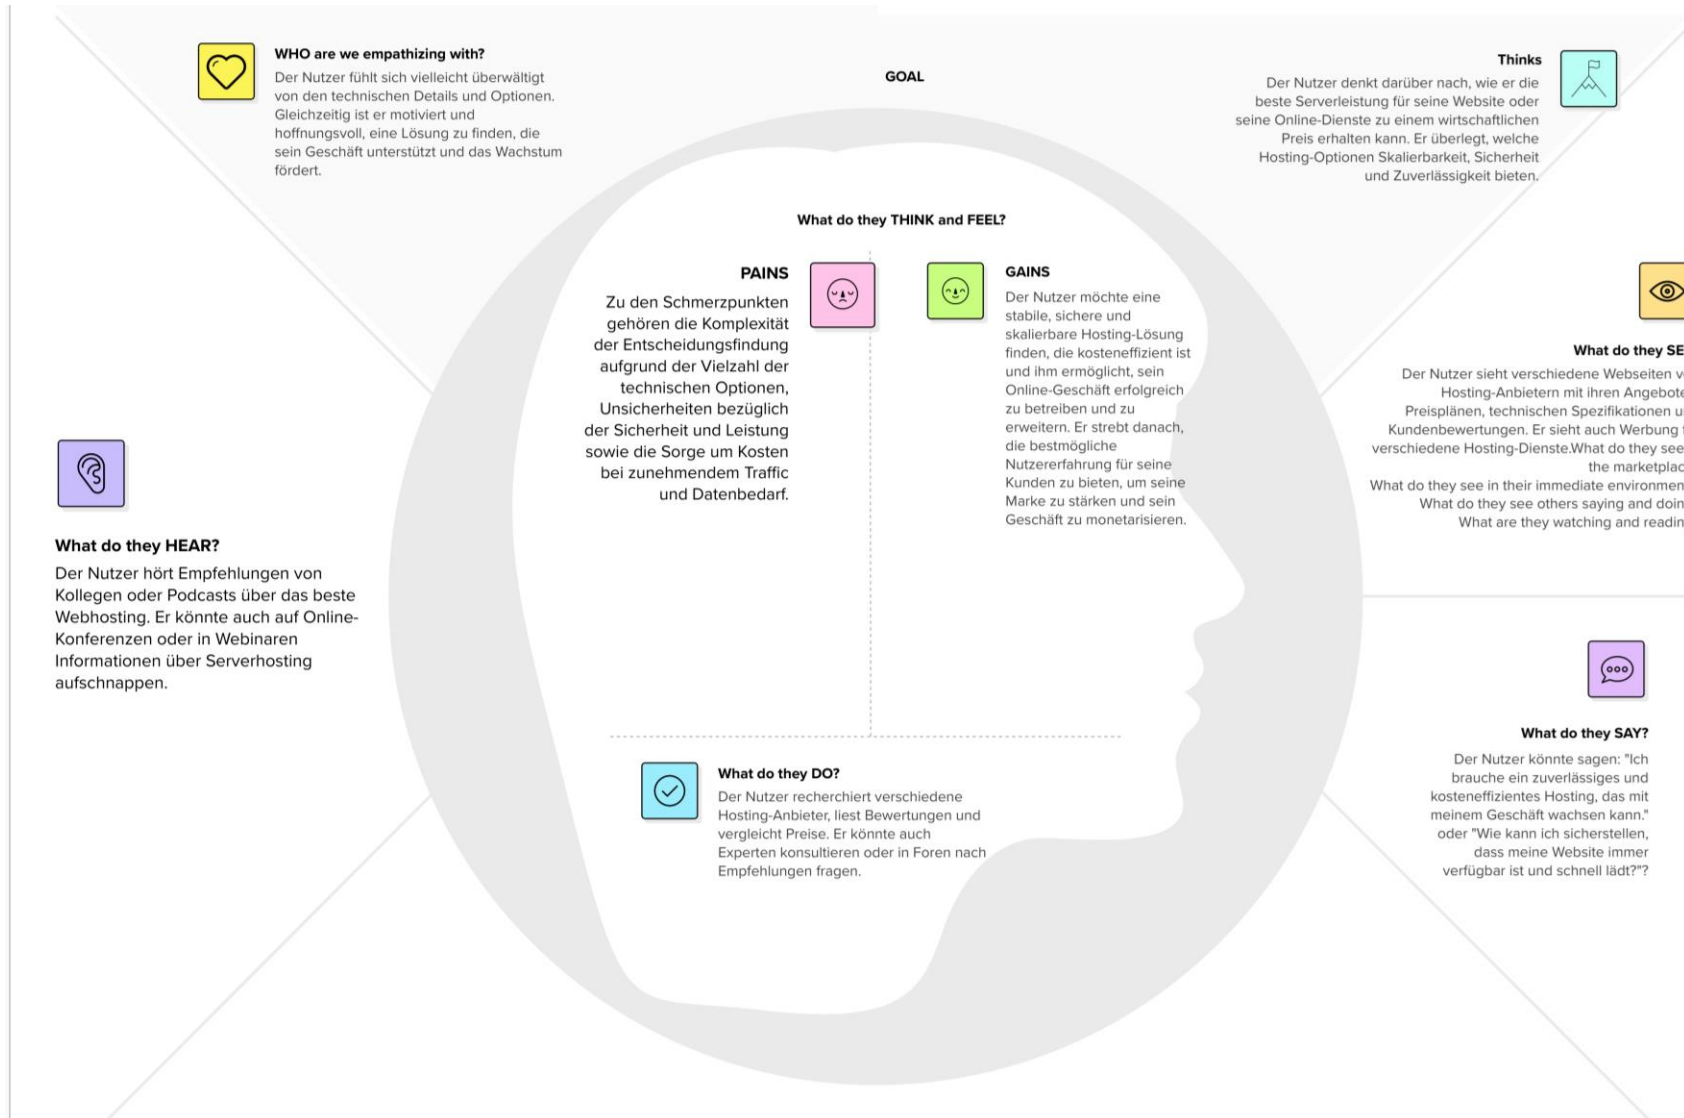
WHO are we empathizing with?
Der Nutzer fühlt sich vielleicht überwältigt von den technischen Details und Optionen. Gleichzeitig ist er motiviert und hoffnungsvoll, eine Lösung zu finden, die sein Geschäft unterstützt und das Wachstum fördert.

GOAL

Thinks
Der Nutzer denkt darüber nach, wie er die beste Serverleistung für seine Website oder seine Online-Dienste zu einem wirtschaftlichen Preis erhalten kann. Er überlegt, welche Hosting-Optionen Skalierbarkeit, Sicherheit und Zuverlässigkeit bieten.

What do they THINK and FEEL?

PAINS
Zu den Schmerzpunkten gehören die Komplexität der Entscheidungsfindung aufgrund der Vielzahl der technischen Optionen, Unsicherheiten bezüglich der Sicherheit und Leistung sowie die Sorge um Kosten bei zunehmendem Traffic und Datenbedarf.

GAINS
Der Nutzer möchte eine stabile, sichere und skalierbare Hosting-Lösung finden, die kosteneffizient ist und ihm ermöglicht, sein Online-Geschäft erfolgreich zu betreiben und zu erweitern. Er strebt danach, die bestmögliche Nutzererfahrung für seine Kunden zu bieten, um seine Marke zu stärken und sein Geschäft zu monetarisieren.

What do they SE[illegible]
Der Nutzer sieht verschiedene Webseiten v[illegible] Hosting-Anbietern mit ihren Angebote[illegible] Preisplänen, technischen Spezifikationen u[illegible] Kundenbewertungen. Er sieht auch Werbung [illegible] verschiedene Hosting-Dienste.What do they see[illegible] the marketplac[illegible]
What do they see in their immediate environmen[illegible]
What do they see others saying and doin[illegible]
What are they watching and readin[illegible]

What do they HEAR?
Der Nutzer hört Empfehlungen von Kollegen oder Podcasts über das beste Webhosting. Er könnte auch auf Online-Konferenzen oder in Webinaren Informationen über Serverhosting aufschnappen.

What do they DO?
Der Nutzer recherchiert verschiedene Hosting-Anbieter, liest Bewertungen und vergleicht Preise. Er könnte auch Experten konsultieren oder in Foren nach Empfehlungen fragen.

What do they SAY?
Der Nutzer könnte sagen: "Ich brauche ein zuverlässiges und kosteneffizientes Hosting, das mit meinem Geschäft wachsen kann." oder "Wie kann ich sicherstellen, dass meine Website immer verfügbar ist und schnell lädt?"?